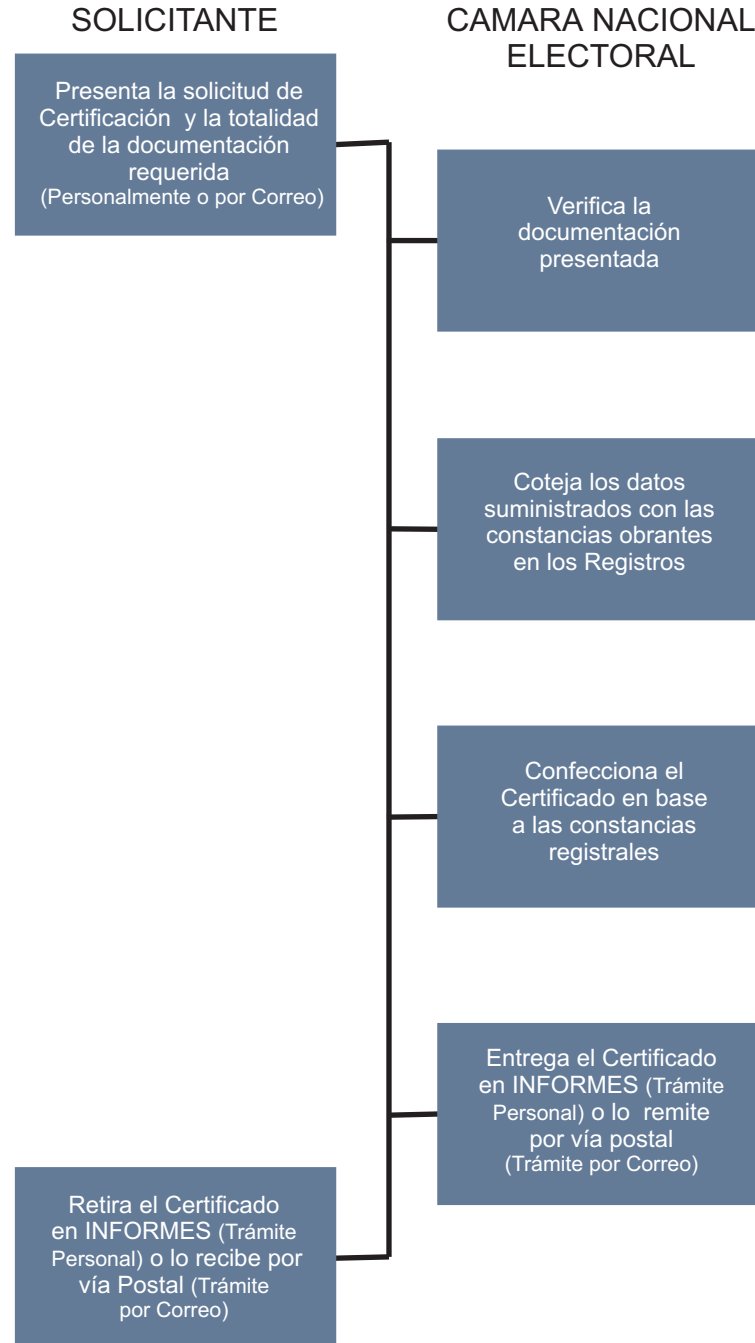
SOLICITANTE

CAMARA NACIONAL ELECTORAL

Presenta la solicitud de Certificación y la totalidad de la documentación requerida (Personalmente o por Correo)

Verifica la documentación presentada

Coteja los datos suministrados con las constancias obrantes en los Registros

Confecciona el Certificado en base a las constancias registrales

Entrega el Certificado en INFORMES (Trámite Personal) o lo remite por vía postal (Trámite por Correo)

Retira el Certificado en INFORMES (Trámite Personal) o lo recibe por vía Postal (Trámite por Correo)